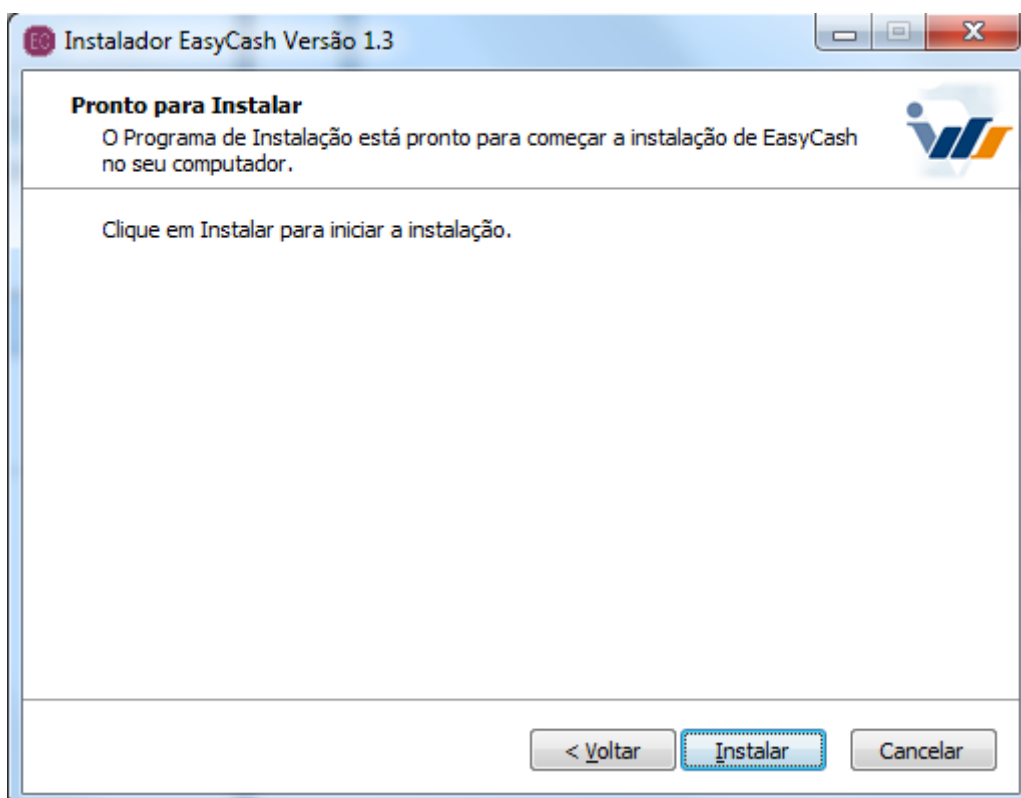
EC Instalador EasyCash Versão 1.3

Pronto para Instalar
O Programa de Instalação está pronto para começar a instalação de EasyCash no seu computador.

Clique em Instalar para iniciar a instalação.

< Voltar
Instalar
Cancelar